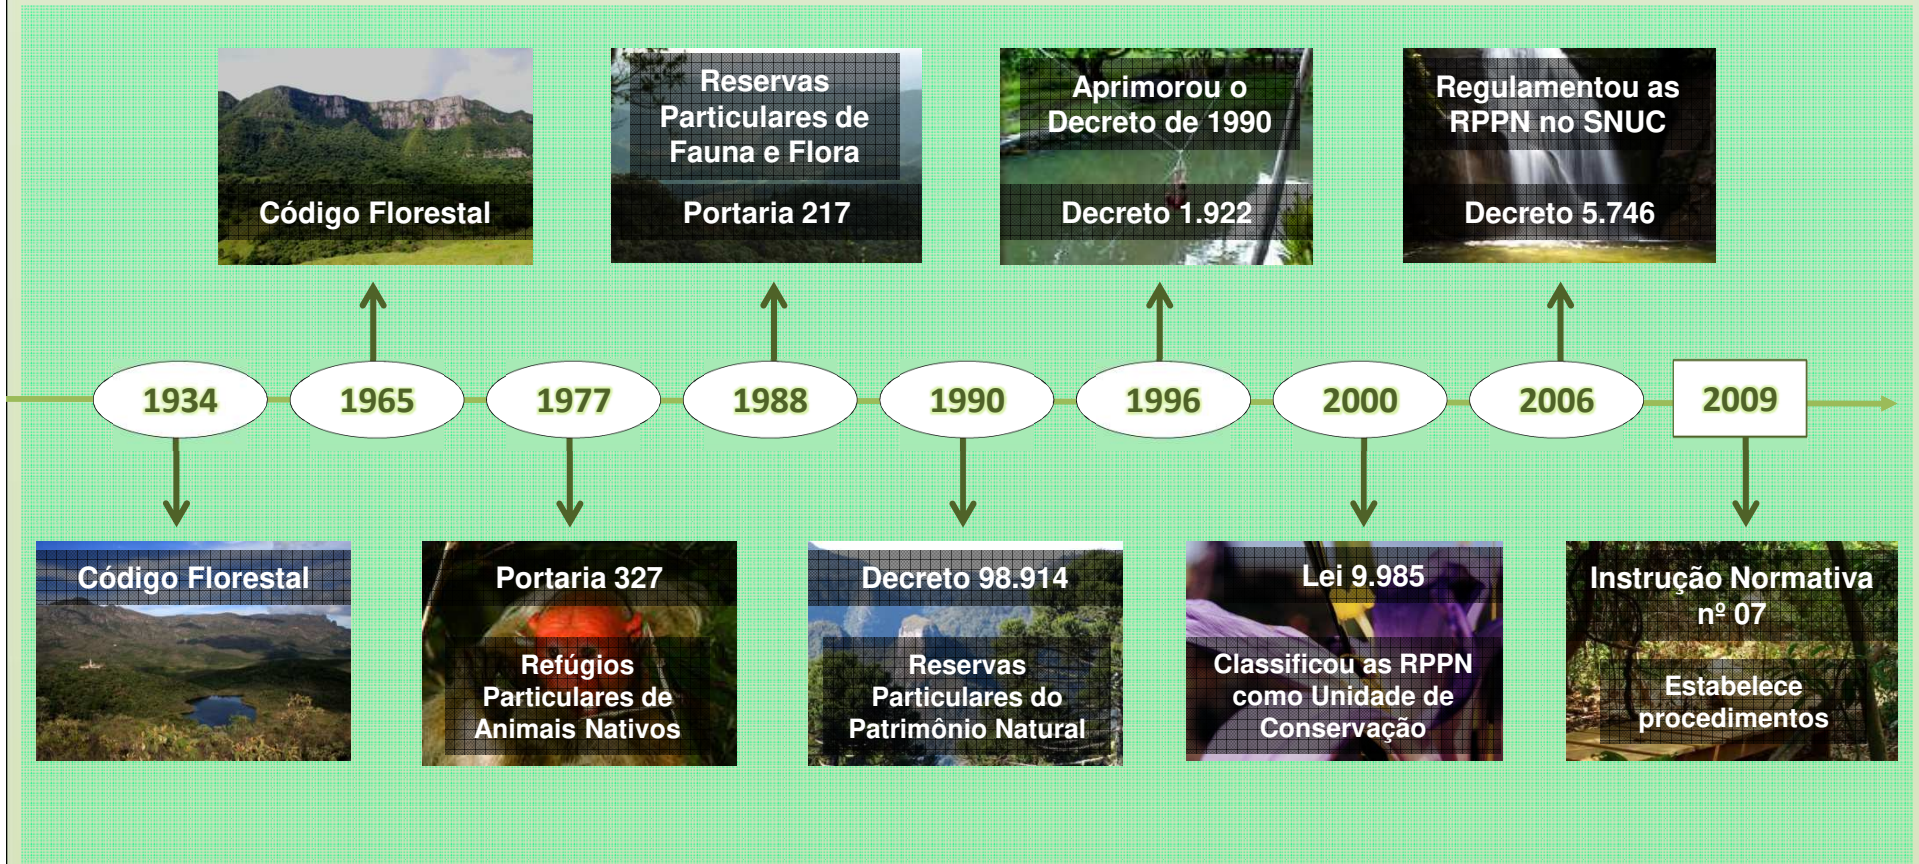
Código Florestal

Reservas Particulares de Fauna e Flora

Portaria 217

Aprimorou o Decreto de 1990

Decreto 1.922

Regulamentou as RPPN no SNUC

Decreto 5.746

1934

1965

1977

1988

1990

1996

2000

2006

2009

Código Florestal

Portaria 327

Refúgios Particulares de Animais Nativos

Decreto 98.914

Reservas Particulares do Patrimônio Natural

Lei 9.985

Classificou as RPPN como Unidade de Conservação

Instrução Normativa nº 07

Estabelece procedimentos